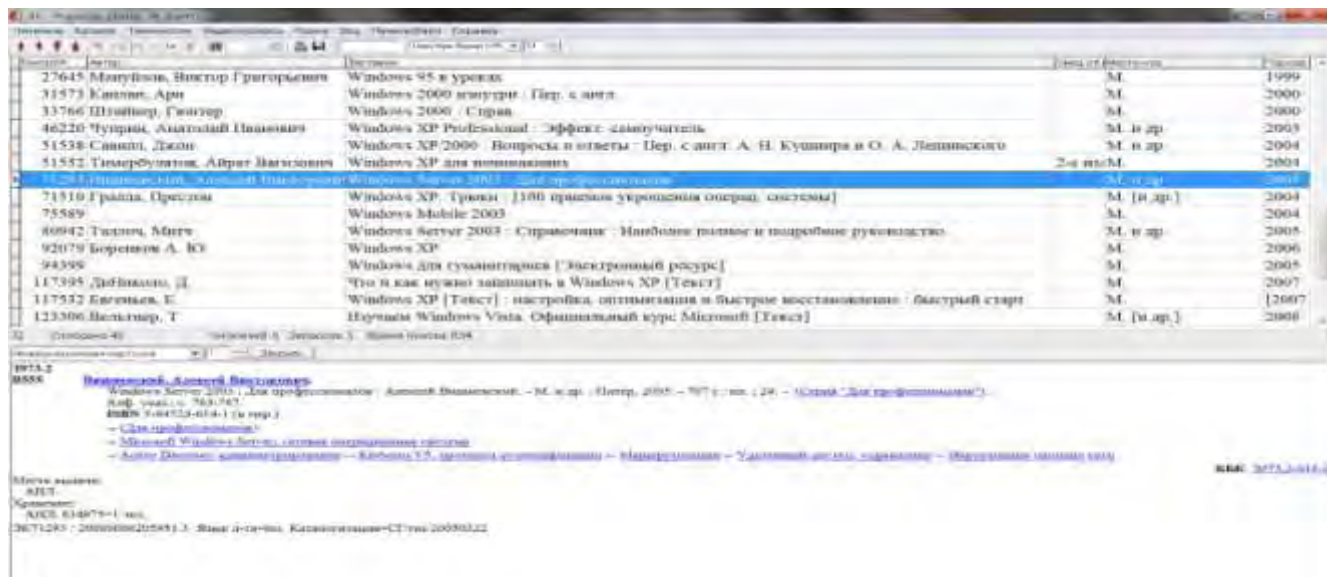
| Автор | Заглавие | Место | Год |
|---|---|---|---|
| 27645 Мануйлов, Виктор Григорьевич | Windows 95 в уроках | М. | 1999 |
| 31573 Каплин, Ари | Windows 2000 изнутри : Пер. с англ. | М. | 2000 |
| 33766 Штайнер, Гюнтер | Windows 2000 : Справ. | М. | 2000 |
| 46220 Чуприн, Анатолий Иванович | Windows XP Professional : Эффект. самоучитель | М. и др. | 2003 |
| 51538 Савилл, Джон | Windows XP/2000 : Вопросы и ответы : Пер. с англ. А. Н. Кушнира и О. А. Лешинского | М. и др. | 2004 |
| 51552 Тимербулатов, Айрат Вагизович | Windows XP для начинающих | 2-е изд. М. | 2004 |
| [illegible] | Windows Server 2003 : Для профессионалов | М. и др. | 2005 |
| 71510 Граллa, Престон | Windows XP. Трюки : [100 приемов укрощения операц. системы] | М. [и др.] | 2004 |
| 75589 | Windows Mobile 2003 | М. | 2004 |
| 80942 Тидроу, Митч | Windows Server 2003 : Справочник : Наиболее полное и подробное руководство | М. и др. | 2005 |
| 92079 Борзенков А. Ю. | Windows XP | М. | 2006 |
| 94399 | Windows для гуманитариев [Электронный ресурс] | М. | 2005 |
| 117395 ДиНикколо, Д. | Что и как нужно защищать в Windows XP [Текст] | М. | 2007 |
| 117532 Евгеньев, Е. | Windows XP [Текст] : настройка, оптимизация и быстрое восстановление : быстрый старт | М. | [2007 |
| 123306 Вельтнер, Т. | Изучаем Windows Vista. Официальный курс Microsoft [Текст] | М. [и др.] | 2008 |

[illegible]

Вишневский, Алексей Викторович
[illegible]